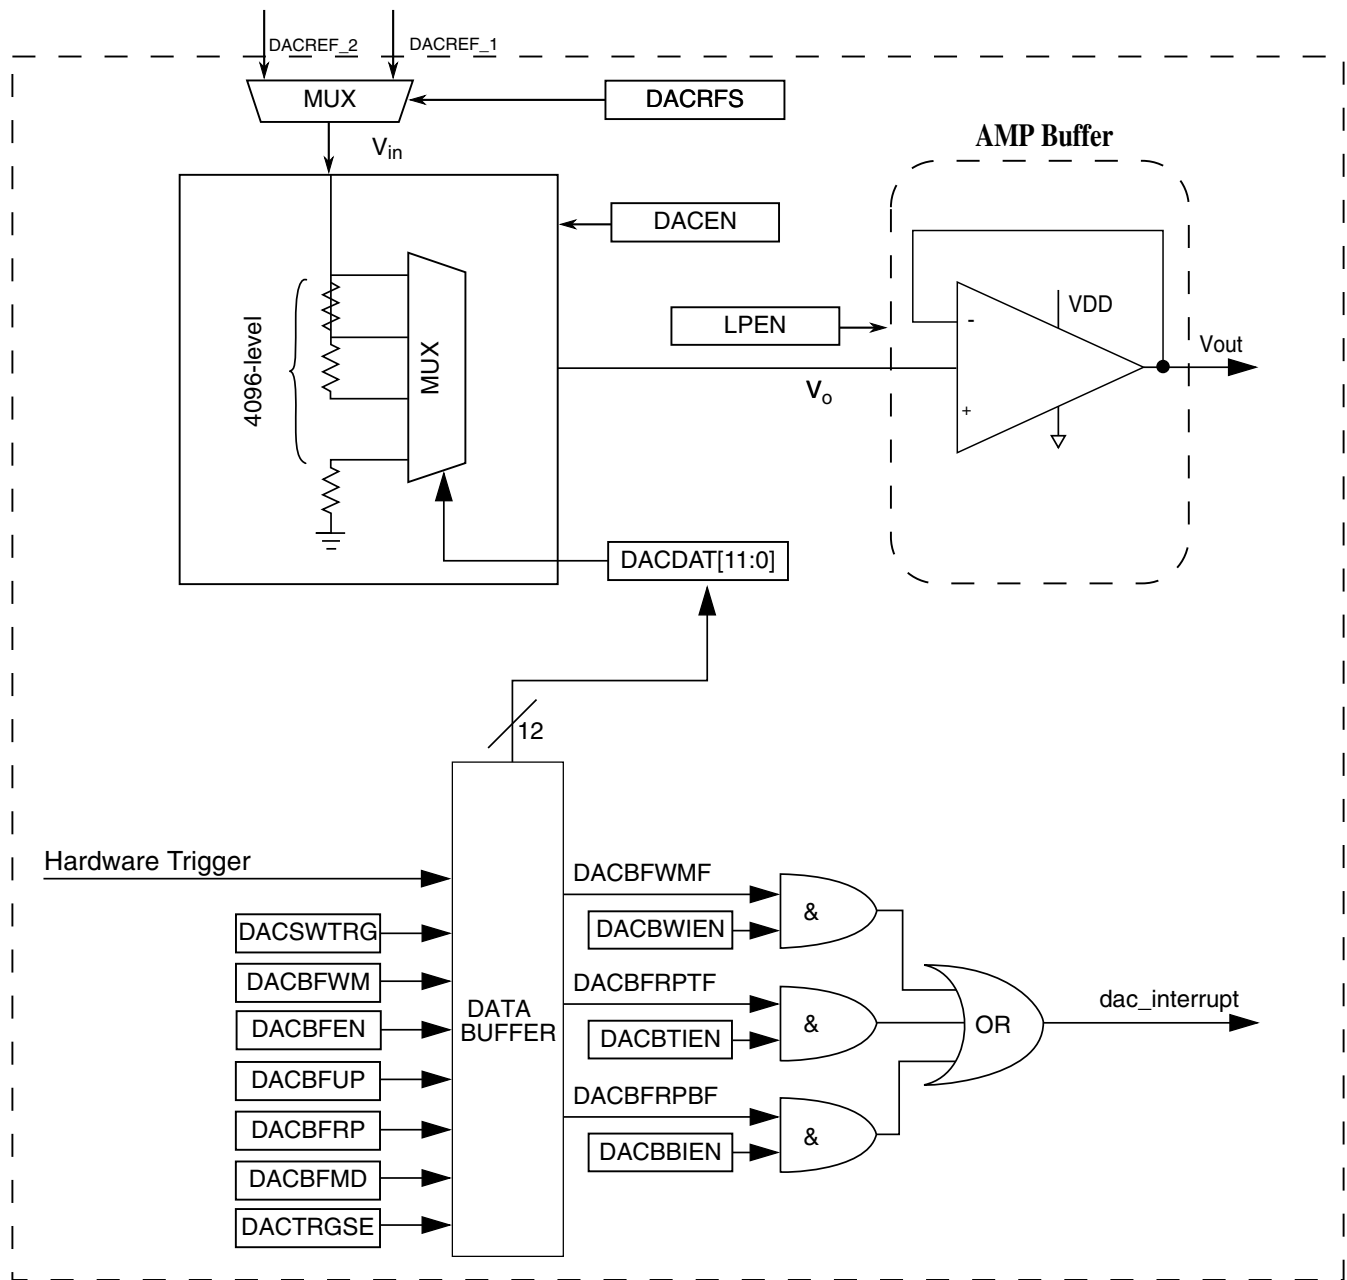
DACREF_2
DACREF_1
MUX
DACRFS
$V_{in}$
AMP Buffer
DACEN
4096-level
MUX
LPEN
VDD
-
+
Vout
$V_o$
DACDAT[11:0]
12
Hardware Trigger
DACSWTRG
DACBFWM
DACBFEN
DACBFUP
DACBFRP
DACBFMD
DACTRGSE
DATA BUFFER
DACBFWMF
DACBWIEN
&
DACBFRPTF
DACBTIEN
&
OR
dac_interrupt
DACBFRPBF
DACBBIEN
&